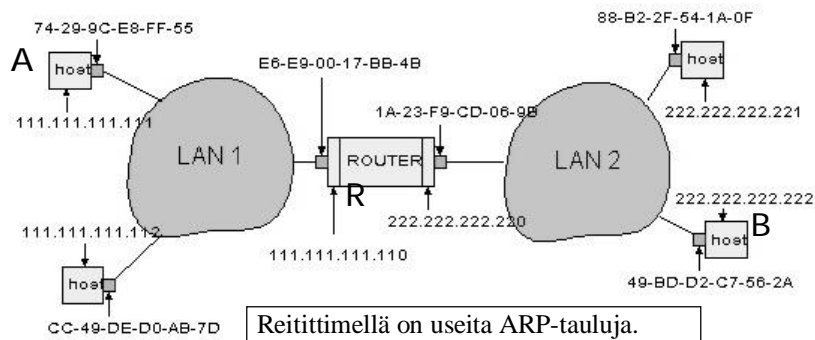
74-29-9C-E8-FF-55

A

host

111.111.111.111

E6-E9-00-17-BB-4B

1A-23-F9-CD-06-9B

88-B2-2F-54-1A-0F

host

222.222.222.221

LAN 1

ROUTER

R

LAN 2

222.222.222.220

222.222.222.222

B

host

49-BD-D2-C7-56-2A

111.111.111.112

host

CC-49-DE-D0-AB-7D

111.111.111.110

Reitittimellä on useita ARP-tauluja.